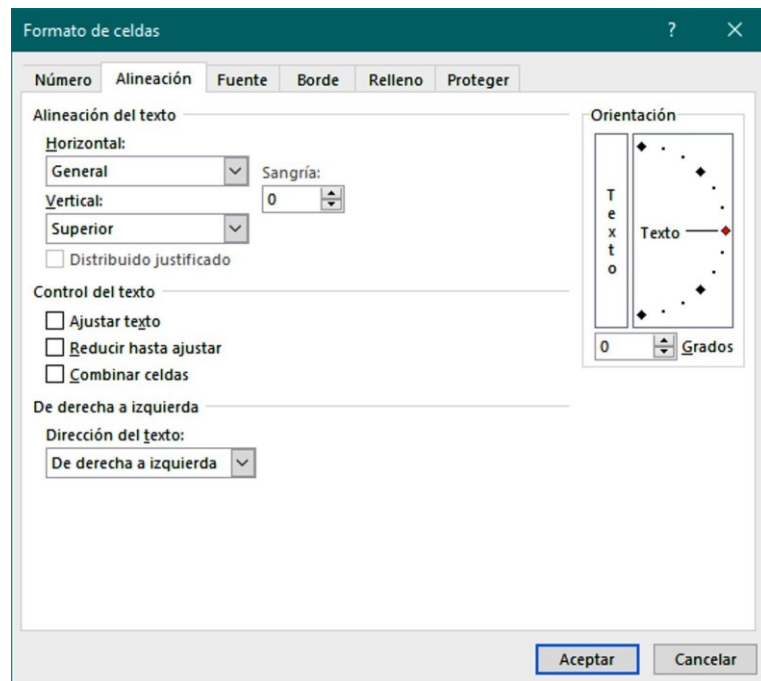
Formato de celdas ? ✕

Número Alineación Fuente Borde Relleno Proteger

Alineación del texto

Horizontal:
General

Sangría:
0

Vertical:
Superior

Distribuido justificado

Control del texto

Ajustar texto
Reducir hasta ajustar
Combinar celdas

De derecha a izquierda

Dirección del texto:
De derecha a izquierda

Orientación

T
e
x
t
o

Texto

0 Grados

Aceptar Cancelar